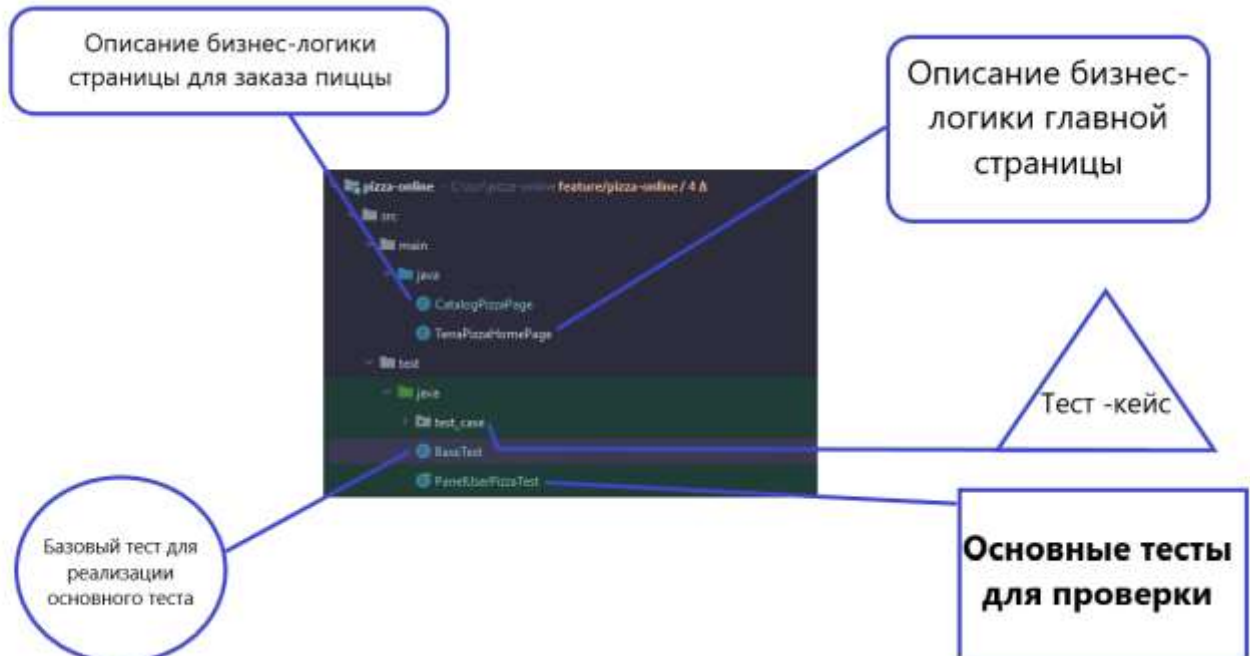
Описание бизнес-логики страницы для заказа пиццы

Описание бизнес-логики главной страницы

pizza-online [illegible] feature/pizza-online / 4 Δ
src
main
java
CatalogPizzaPage
TeraPizzaHomePage
test
java
test_case
BaseTest
PanelUserPizzaTest

Тест -кейс

Базовый тест для реализации основного теста

Основные тесты для проверки